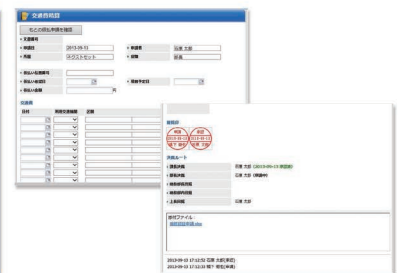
交通費精算

もとの申込み内容を確認

文書番号

申請日 2013-09-11

申請者 田澤 太郎

所属 ネクストセット

役職 部長

支払い先負担可

支払い予定日

支払予定日付

支払い金額 円

交通費

日付 利用交通機関 区間

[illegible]

承認印

田澤 2013-09-11 佐々木 太郎

承認 2013-09-12 佐々木

承認ルート

課長承認 田澤 太郎 (2013-09-11 承認済)

部長承認 田澤 太郎 (承認中)

総務部長承認

経理部長承認

上長回覧 田澤 太郎

添付ファイル:

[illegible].xlsx

2013-09-10 17:12:52 田澤 太郎(承認)

2013-09-10 17:12:33 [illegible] 太郎(申請)